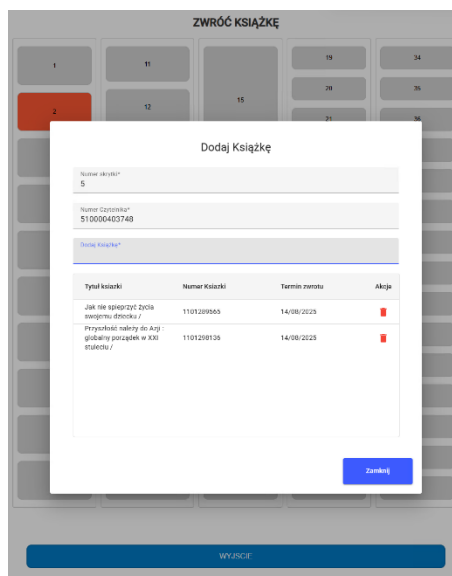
ZWRÓĆ KSIĄŻKĘ

1
11
19
34
20
35
2
12
15
21
36

Dodaj Książkę

Numer skrytki*
5

Numer Czytelnika*
510000403748

Dodaj Książkę*

| Tytuł ksiazki | Numar Ksiazki | Termin zwrotu | Akcja |
|---|---|---|---|
| Jak nie spieprzyć życia swojemu dziecku / | 1101289665 | 14/08/2025 | |
| Przyszłość należy do Azji : globalny porządek w XXI stuleciu / | 1101288136 | 14/08/2025 | |

Zamknij

WYJSCIE